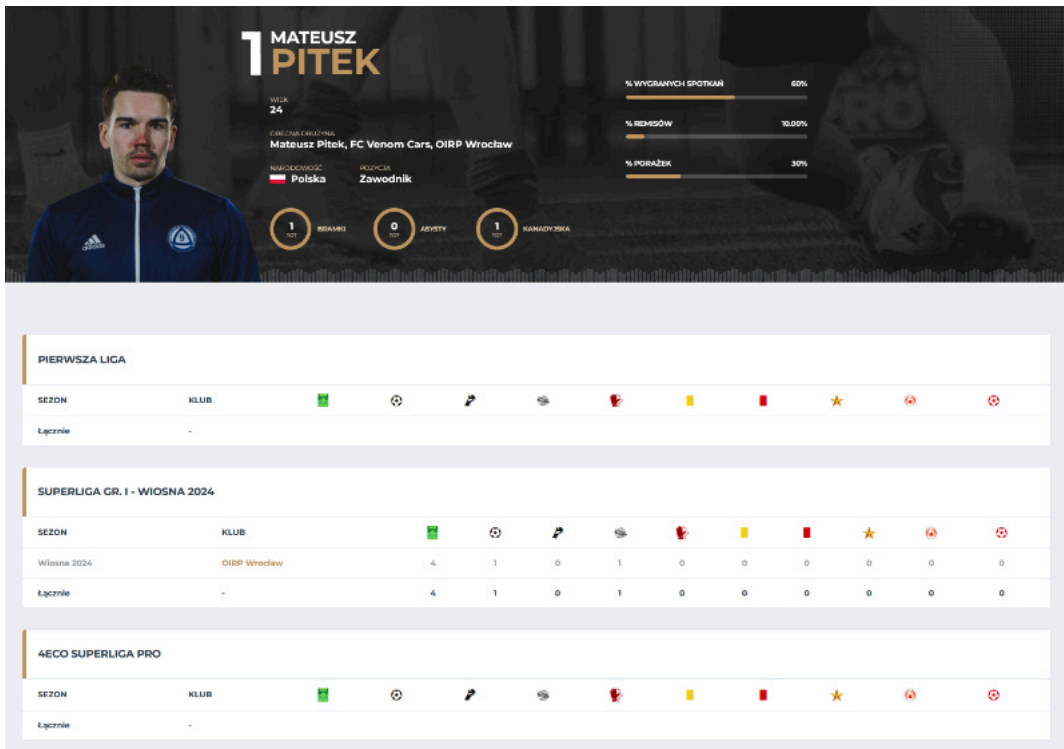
1 MATEUSZ PITEK

WIEK
24

OBECNA DRUŻYNA
Mateusz Pitek, FC Venom Cars, OIRP Wrocław

NARODOWOŚĆ
Polska

POZYCJA
Zawodnik

1 TOT BRAMKI

0 TOT ASYSTY

1 TOT KANADYJSKA

% WYGRANYCH SPOTKAŃ 60%

% REMISÓW 10.00%

% PORAŻEK 30%

PIERWSZA LIGA

| SEZON | KLUB |
|---|---|
| Łącznie | - |

SUPERLIGA GR. I - WIOSNA 2024

| SEZON | KLUB | | | | | | | | | | |
|---|---|---|---|---|---|---|---|---|---|---|---|
| Wiosna 2024 | OIRP Wrocław | 4 | 1 | 0 | 1 | 0 | 0 | 0 | 0 | 0 | 0 |
| Łącznie | - | 4 | 1 | 0 | 1 | 0 | 0 | 0 | 0 | 0 | 0 |

4ECO SUPERLIGA PRO

| SEZON | KLUB |
|---|---|
| Łącznie | - |